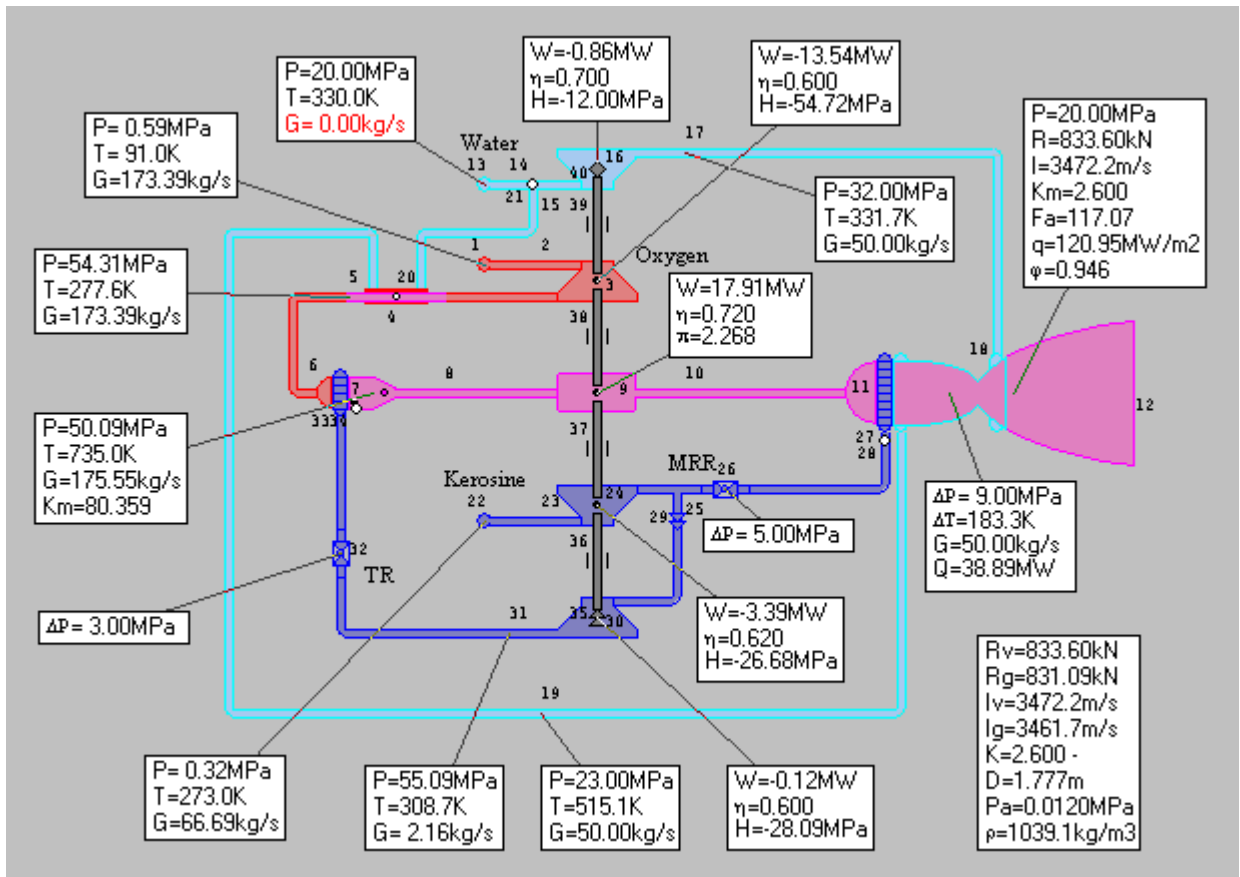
P=20.00MPa
T=330.0K
G= 0.00kg/s

W=-0.86MW
η=0.700
H=-12.00MPa

W=-13.54MW
η=0.600
H=-54.72MPa

P=20.00MPa
R=833.60kN
I=3472.2m/s
Km=2.600
Fa=117.07
q=120.95MW/m2
φ=0.946

P= 0.59MPa
T= 91.0K
G=173.39kg/s

Water

13 14 40 16 17

21 15 39

P=32.00MPa
T=331.7K
G=50.00kg/s

1 2

Oxygen

P=54.31MPa
T=277.6K
G=173.39kg/s

5 20 3

4

38

W=17.91MW
η=0.720
π=2.268

18

6 7 8 9 10 11 12

3334

P=50.09MPa
T=735.0K
G=175.55kg/s
Km=80.359

37

27
28

Kerosine

MRR 26

22 23 24 25

29

ΔP= 5.00MPa

ΔP= 9.00MPa
ΔT=183.3K
G=50.00kg/s
Q=38.89MW

32

TR

36

ΔP= 3.00MPa

31 35 30

W=-3.39MW
η=0.620
H=-26.68MPa

Rv=833.60kN
Rg=831.09kN
Iv=3472.2m/s
Ig=3461.7m/s
K=2.600 -
D=1.777m
Pa=0.0120MPa
ρ=1039.1kg/m3

19

P= 0.32MPa
T=273.0K
G=66.69kg/s

P=55.09MPa
T=308.7K
G= 2.16kg/s

P=23.00MPa
T=515.1K
G=50.00kg/s

W=-0.12MW
η=0.600
H=-28.09MPa